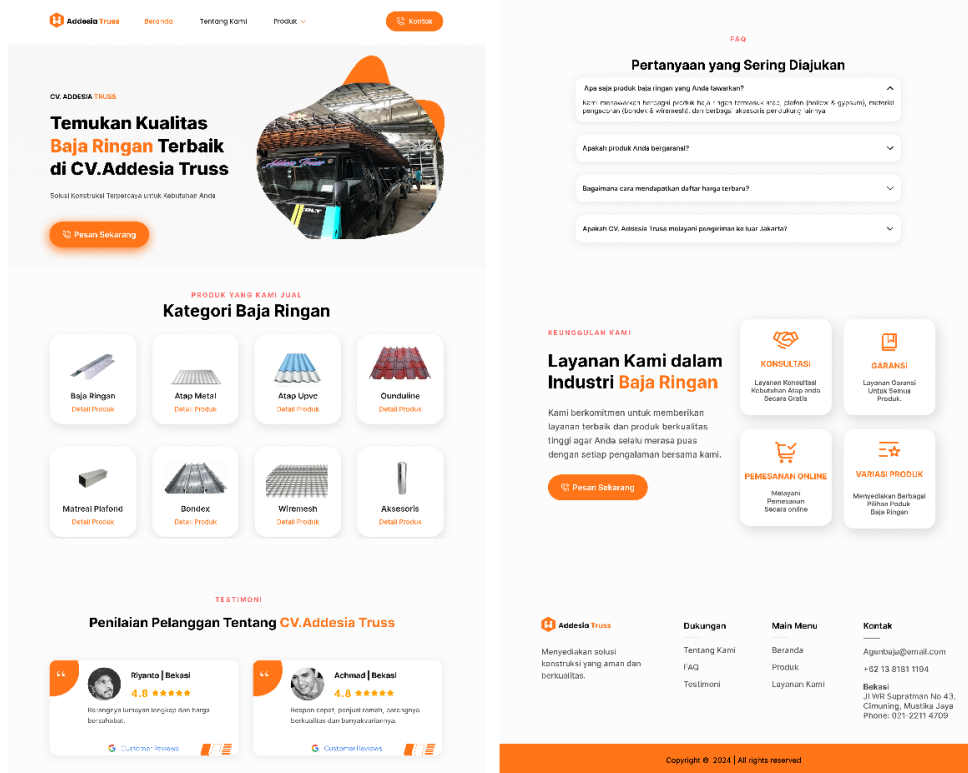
Addesia Truss Beranda Tentang Kami Produk Kontak

CV. ADDESIA TRUSS

Temukan Kualitas Baja Ringan Terbaik di CV.Addesia Truss

Solusi Konstruksi Terpercaya untuk Kebutuhan Anda

Pesan Sekarang

PRODUK YANG KAMI JUAL

Kategori Baja Ringan

Baja Ringan
Detail Produk

Atap Metal
Detail Produk

Atap Upvc
Detail Produk

Ounduline
Detail Produk

Matreal Plafond
Detail Produk

Bondex
Detail Produk

Wiremesh
Detail Produk

Aksesoris
Detail Produk

TESTIMONI

Penilaian Pelanggan Tentang CV.Addesia Truss

Riyanto | Bekasi
4.8 ★★★★★
Barangnya lumayan lengkap dan harga bersahabat.
Customer Reviews

Achmad | Bekasi
4.8 ★★★★★
Respon cepat, penjual ramah, barangnya berkualitas dan banyakvariannya.
Customer Reviews

FAQ

Pertanyaan yang Sering Diajukan

Apa saja produk baja ringan yang Anda tawarkan?
Kami menawarkan berbagai produk baja ringan termasuk atap, plafon (hollow & gypsum), material pengecoran (bondek & wiremesh), dan berbagai aksesoris pendukung lainnya

Apakah produk Anda bergaransi?

Bagaimana cara mendapatkan daftar harga terbaru?

Apakah CV. Addesia Truss melayani pengiriman ke luar Jakarta?

KEUNGGULAN KAMI

Layanan Kami dalam Industri Baja Ringan

Kami berkomitmen untuk memberikan layanan terbaik dan produk berkualitas tinggi agar Anda selalu merasa puas dengan setiap pengalaman bersama kami.

Pesan Sekarang

KONSULTASI
Layanan Konsultasi Kebutuhan Atap anda Secara Gratis

GARANSI
Layanan Garansi Untuk Semua Produk.

PEMESANAN ONLINE
Melayani Pemesanan Secara online

VARIASI PRODUK
Menyediakan Berbagai Pilihan Produk Baja Ringan

Addesia Truss
Menyediakan solusi konstruksi yang aman dan berkualitas.

Dukungan
Tentang Kami
FAQ
Testimoni

Main Menu
Beranda
Produk
Layanan Kami

Kontak
Agenbaja@email.com
+62 13 8181 1194
Bekasi
Jl WR Supratman No 43, Cimuning, Mustika Jaya
Phone: 021-2211 4709

Copyright © 2024 | All rights reserved